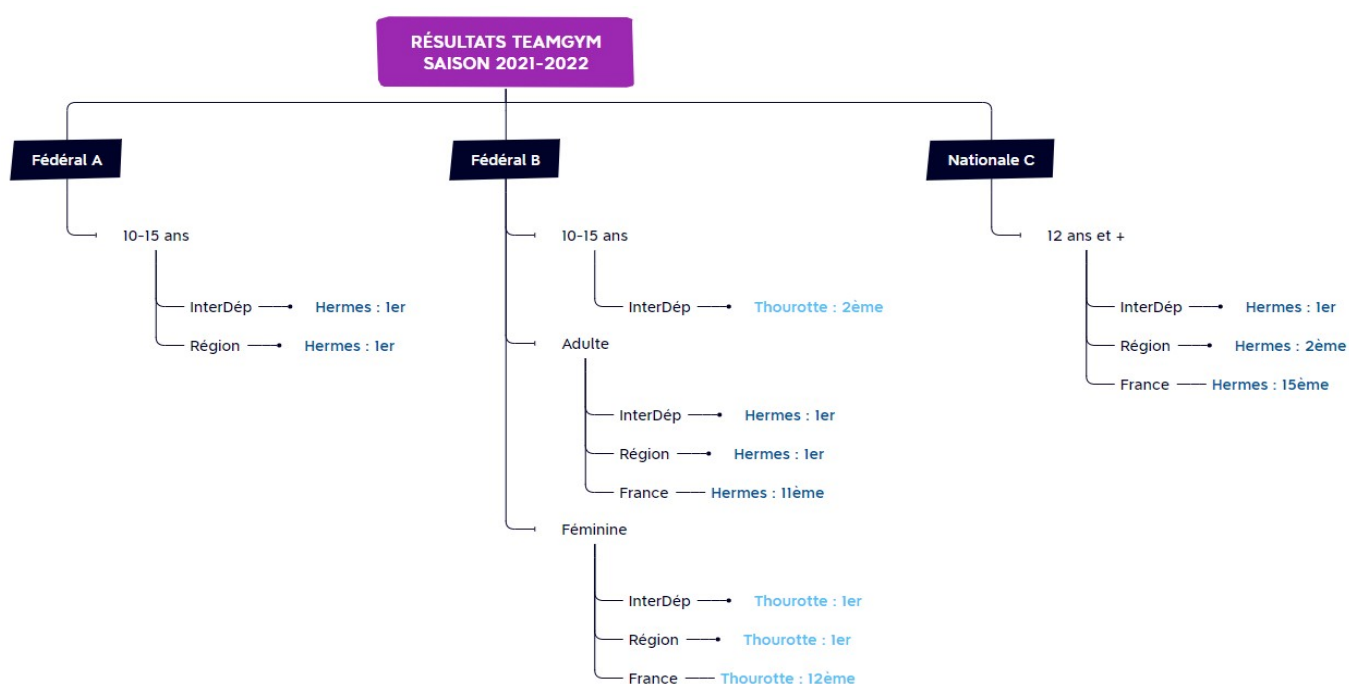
RÉSULTATS TEAMGYM
SAISON 2021-2022

Fédéral A

10-15 ans

InterDép Hermes : 1er

Région Hermes : 1er

Fédéral B

10-15 ans

InterDép Thourotte : 2ème

Adulte

InterDép Hermes : 1er

Région Hermes : 1er

France Hermes : 11ème

Féminine

InterDép Thourotte : 1er

Région Thourotte : 1er

France Thourotte : 12ème

Nationale C

12 ans et +

InterDép Hermes : 1er

Région Hermes : 2ème

France Hermes : 15ème